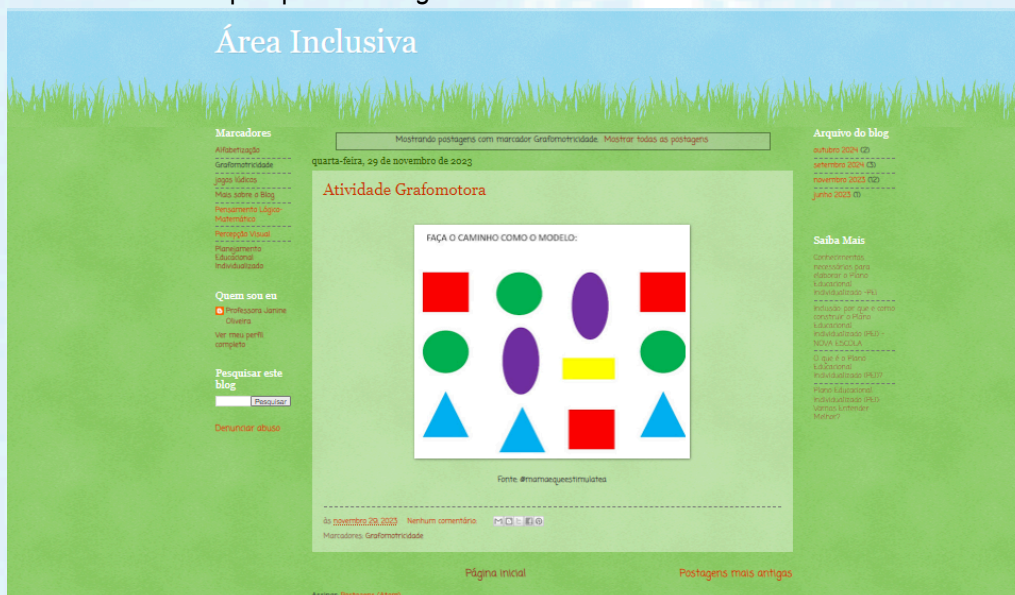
Área Inclusiva

Marcadores
Alfabetização
Grafomotricidade
Jogos lúdicos
Mais sobre o Blog
Pensamento Lógico-Matemático
Percepção Visual
Planejamento Educacional Individualizado

Quem sou eu
Professora Janine Oliveira
Ver meu perfil completo

Pesquisar este blog
Pesquisar

Denunciar abuso

Mostrando postagens com marcador Grafomotricidade. Mostrar todas as postagens

quarta-feira, 29 de novembro de 2023

Atividade Grafomotora

FAÇA O CAMINHO COMO O MODELO:

Fonte: @mamaequeestimulatea

às novembro 29, 2023 Nenhum comentário:

Marcadores: Grafomotricidade

Página inicial

Postagens mais antigas

Arquivo do blog
outubro 2024 (2)
setembro 2024 (3)
novembro 2023 (12)
junho 2023 (1)

Saiba Mais
Conhecimentos necessários para elaborar o Plano Educacional Individualizado (PEI)
Inclusão: por que e como construir o Plano Educacional Individualizado (PEI) - NOVA ESCOLA
O que é o Plano Educacional Individualizado (PEI)?
Plano Educacional Individualizado (PEI): vamos Entender Melhor?